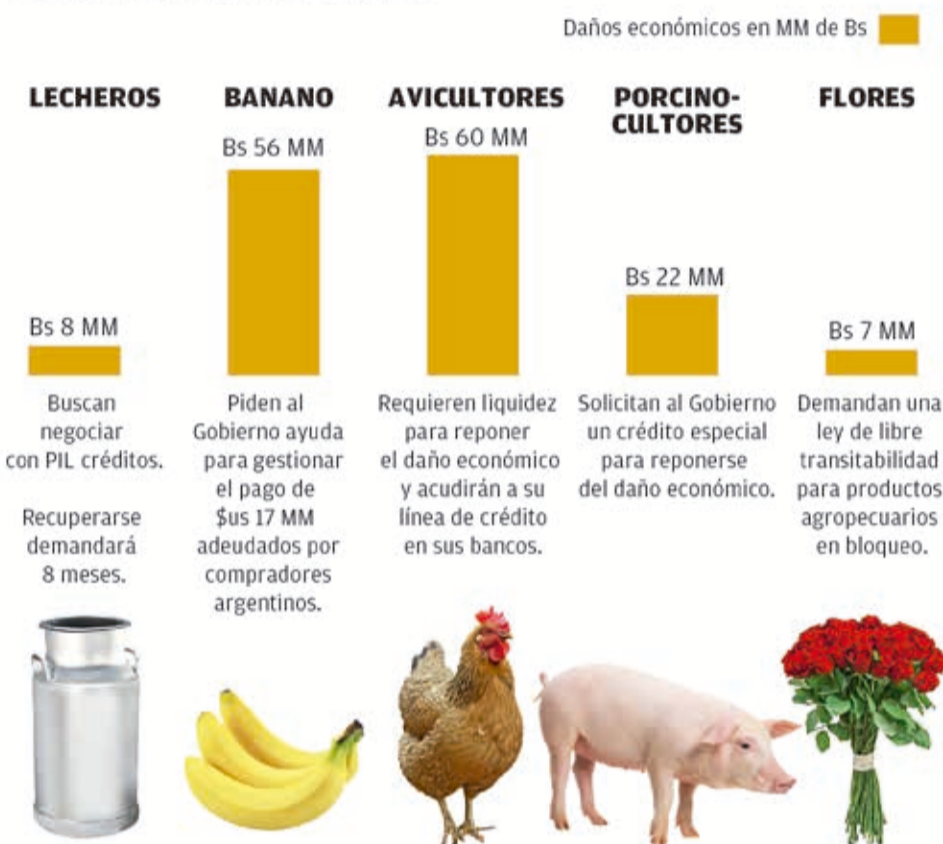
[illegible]

Daños económicos en MM de Bs

LECHEROS

Bs 8 MM

Buscan negociar con PIL créditos.

Recuperarse demandará 8 meses.

BANANO

Bs 56 MM

Piden al Gobierno ayuda para gestionar el pago de $us 17 MM adeudados por compradores argentinos.

AVICULTORES

Bs 60 MM

Requieren liquidez para reponer el daño económico y acudirán a su línea de crédito en sus bancos.

PORCINO-CULTORES

Bs 22 MM

Solicitan al Gobierno un crédito especial para reponerse del daño económico.

FLORES

Bs 7 MM

Demandan una ley de libre transitabilidad para productos agropecuarios en bloqueo.